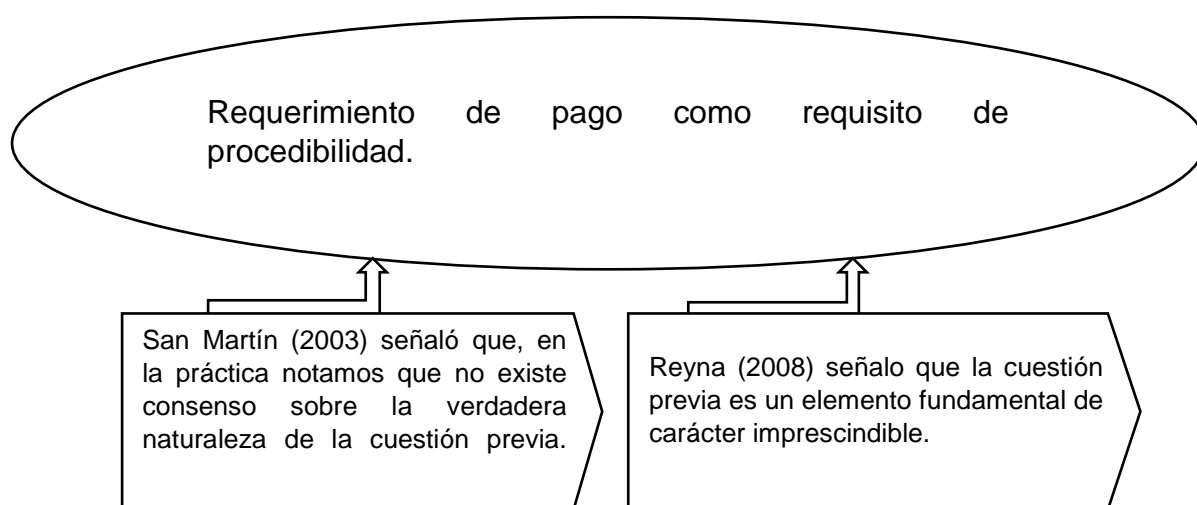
Requerimiento de pago como requisito de procedibilidad.

San Martín (2003) señaló que, en la práctica notamos que no existe consenso sobre la verdadera naturaleza de la cuestión previa.

Reyna (2008) señalo que la cuestión previa es un elemento fundamental de carácter imprescindible.